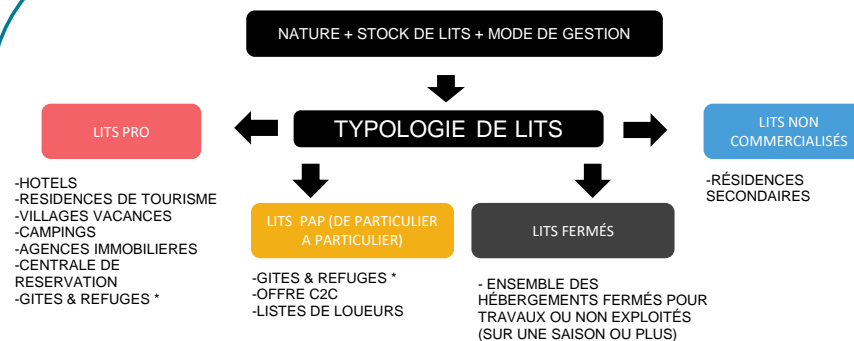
NATURE + STOCK DE LITS + MODE DE GESTION

TYPOLOGIE DE LITS

LITS PRO

-HOTELS
-RESIDENCES DE TOURISME
-VILLAGES VACANCES
-CAMPINGS
-AGENCES IMMOBILIERES
-CENTRALE DE RESERVATION
-GITES & REFUGES *

LITS PAP (DE PARTICULIER A PARTICULIER)

-GITES & REFUGES *
-OFFRE C2C
-LISTES DE LOUEURS

LITS FERMÉS

- ENSEMBLE DES HÉBERGEMENTS FERMÉS POUR TRAVAUX OU NON EXPLOITÉS (SUR UNE SAISON OU PLUS)

LITS NON COMMERCIALISÉS

-RÉSIDENCES SECONDAIRES